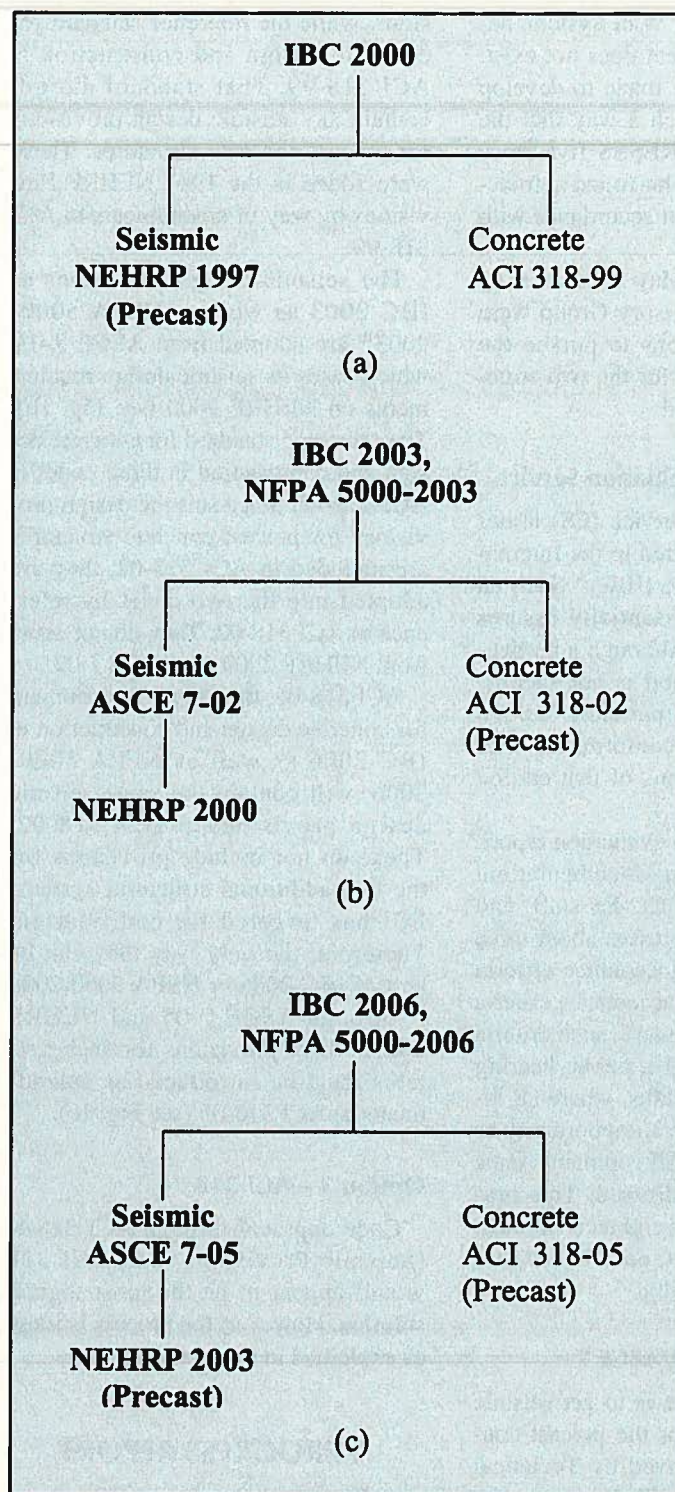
IBC 2000

Seismic
NEHRP 1997
(Precast)

Concrete
ACI 318-99

(a)

IBC 2003,
NFPA 5000-2003

Seismic
ASCE 7-02

NEHRP 2000

Concrete
ACI 318-02
(Precast)

(b)

IBC 2006,
NFPA 5000-2006

Seismic
ASCE 7-05

NEHRP 2003
(Precast)

Concrete
ACI 318-05
(Precast)

(c)